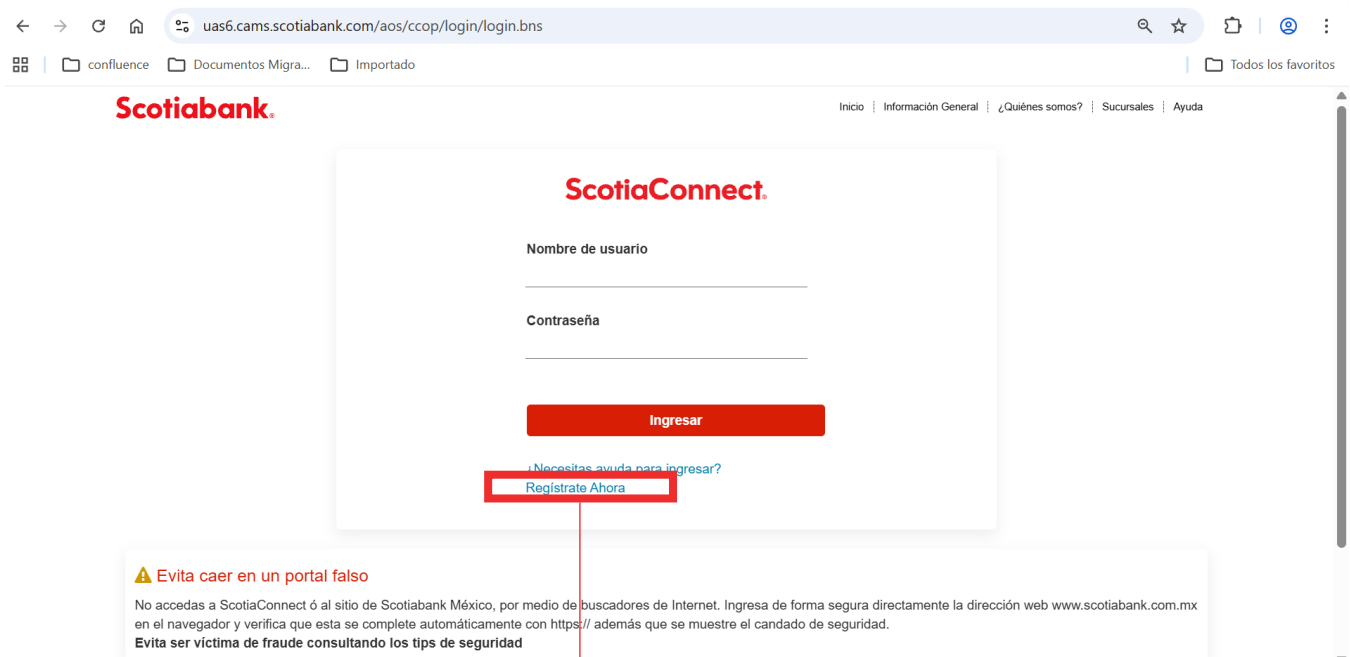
uas6.cams.scotiabank.com/aos/ccop/login/login.bns

confluence Documentos Migra... Importado Todos los favoritos

Scotiabank.

Inicio | Información General | ¿Quiénes somos? | Sucursales | Ayuda

ScotiaConnect.

Nombre de usuario

Contraseña

Ingresar

¿Necesitas ayuda para ingresar?
Regístrate Ahora

Evita caer en un portal falso

No accedas a ScotiaConnect ó al sitio de Scotiabank México, por medio de buscadores de Internet. Ingresa de forma segura directamente la dirección web www.scotiabank.com.mx en el navegador y verifica que esta se complete automáticamente con https:// además que se muestre el candado de seguridad.
Evita ser víctima de fraude consultando los tips de seguridad